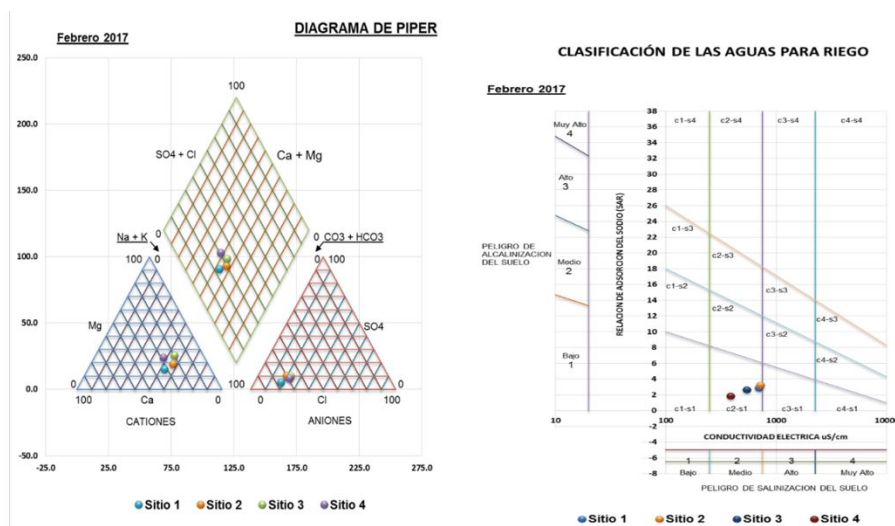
DIAGRAMA DE PIPER

Febrero 2017

250.0

200.0

150.0

100.0

50.0

0.0

-50.0

-25.0 25.0 75.0 125.0 175.0 225.0 275.0

100

SO4 + Cl

Ca + Mg

Na + K

0 CO3 + HCO3

100 0

0 100

Mg

SO4

0

100

100 Ca 0

100

0

Cl

100

CATIONES

ANIONES

Sitio 1 Sitio 2 Sitio 3 Sitio 4

CLASIFICACIÓN DE LAS AGUAS PARA RIEGO

Febrero 2017

Muy Alto 4

Alto 3

Medio 2

Bajo 1

PELIGRO DE ALCALINIZACION DEL SUELO

RELACION DE ADSORCION DEL SODIO (SAR)

38 36 34 32 30 28 26 24 22 20 18 16 14 12 10 8 6 4 2 0 -2 -4 -6 -8

c1-s4 c2-s4 c3-s4 c4-s4

c1-s3 c2-s3 c3-s3 c4-s3

c1-s2 c2-s2 c3-s2 c4-s2

c1-s1 c2-s1 c3-s1 c4-s1

10 100 1000 10000

CONDUCTIVIDAD ELECTRICA uS/cm

1 2 3 4

Bajo Medio Alto Muy Alto

PELIGRO DE SALINIZACION DEL SUELO

Sitio 1 Sitio 2 Sitio 3 Sitio 4